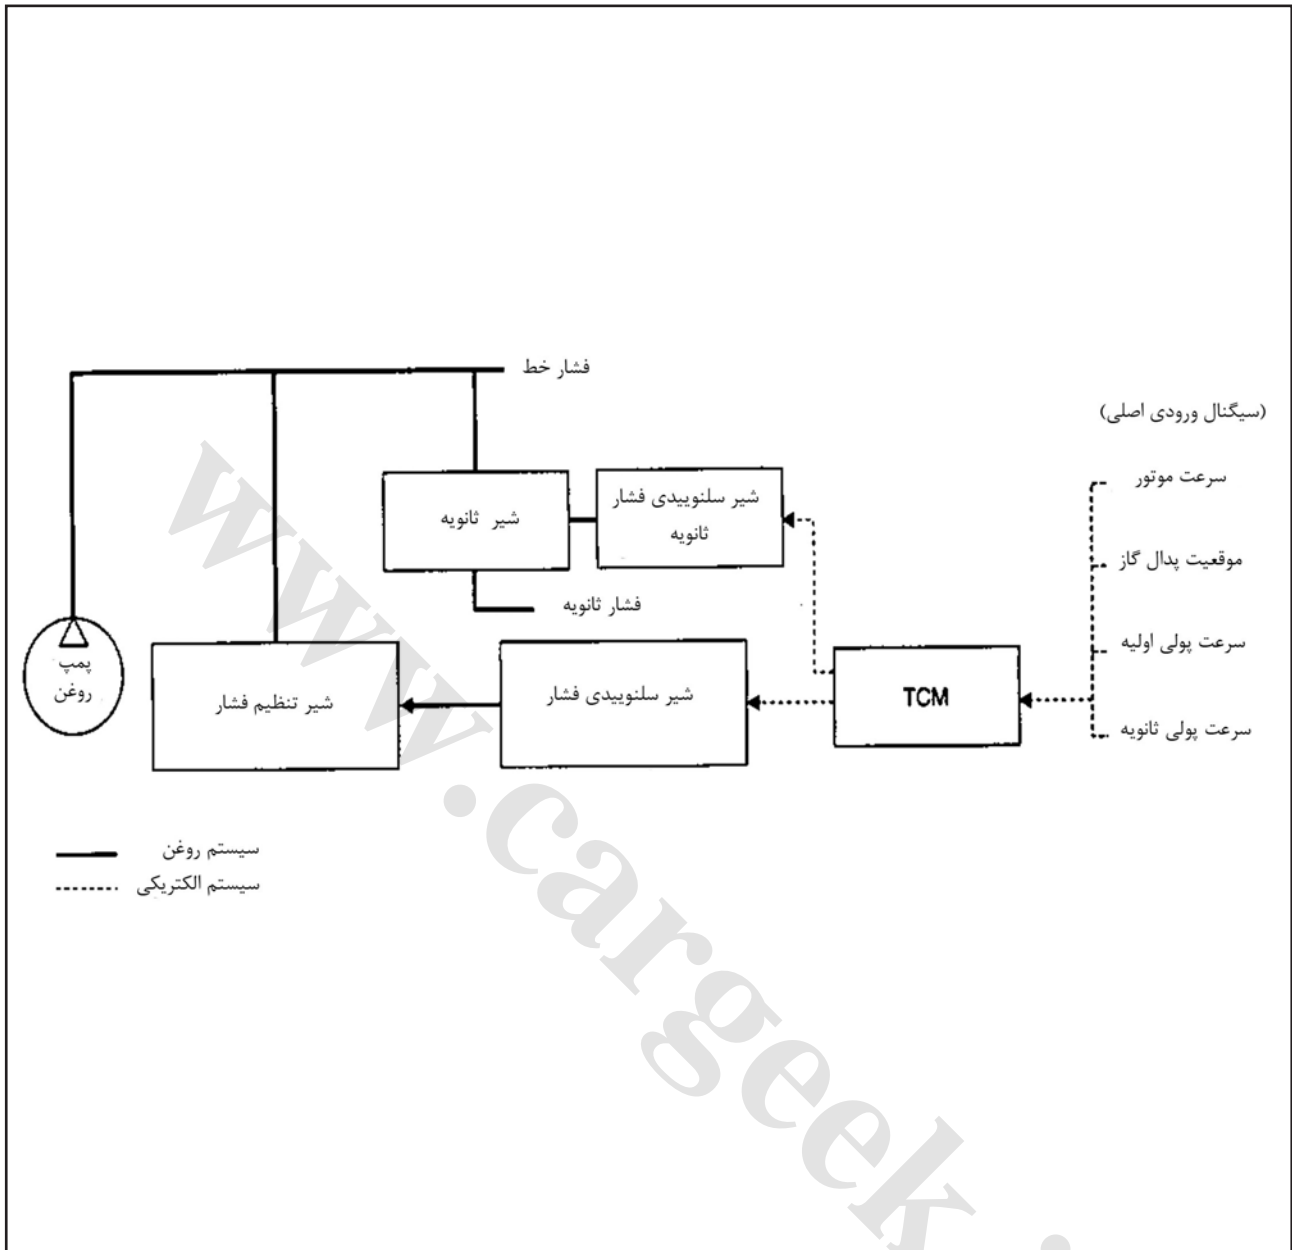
فشار خط

(سیگنال ورودی اصلی)

سرعت موتور

موقعیت پدال گاز

سرعت پولی اولیه

سرعت پولی ثانویه

شیر ثانویه

شیر سلنوییدی فشار ثانویه

فشار ثانویه

پمپ روغن

شیر تنظیم فشار

شیر سلنوییدی فشار

TCM

سیستم روغن

سیستم الکتریکی

www.cargeek.